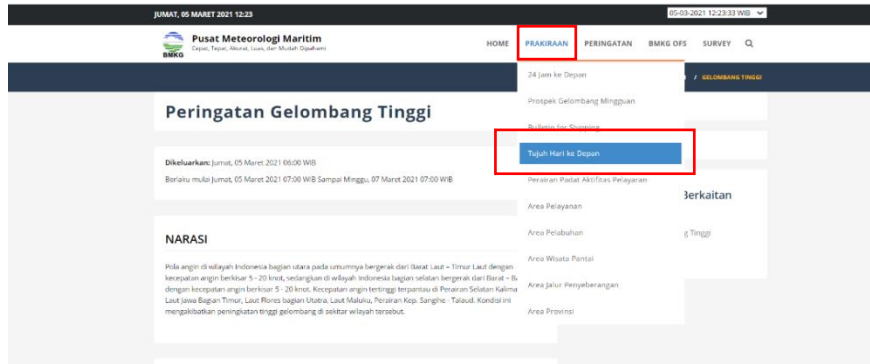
JUMAT, 05 MARET 2021 12:23

05-03-2021 12:23:33 WIB

BMKG

Pusat Meteorologi Maritim

Cepat, Tepat, Akurat, Luas, dan Mudah Dipahami

HOME PRAKIRAAN PERINGATAN BMKG OFS SURVEY

/ GELOMBANG TINGGI

24 Jam ke Depan

Prospek Gelombang Mingguan

Buletin for Shipping

Tujuh Hari ke Depan

Perairan Padat Aktifitas Pelayaran

Area Pelayanan

Area Pelabuhan

Area Wisata Pantai

Area Jalur Penyeberangan

Area Provinsi

Peringatan Gelombang Tinggi

Dikeluarkan: Jumat, 05 Maret 2021 06:00 WIB

Berlaku mulai Jumat, 05 Maret 2021 07:00 WIB Sampai Minggu, 07 Maret 2021 07:00 WIB

NARASI

Pola angin di wilayah Indonesia bagian utara pada umumnya bergerak dari Barat Laut – Timur Laut dengan kecepatan angin berkisar 5 - 20 knot, sedangkan di wilayah Indonesia bagian selatan bergerak dari Barat – B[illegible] dengan kecepatan angin berkisar 5 - 20 knot. Kecepatan angin tertinggi terpantau di Perairan Selatan Kalima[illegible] Laut Jawa Bagian Timur, Laut Flores bagian Utara, Laut Maluku, Perairan Kep. Sanghe - Talaud. Kondisi ini mengakibatkan peningkatan tinggi gelombang di sekitar wilayah tersebut.

Berkaitan

g Tinggi